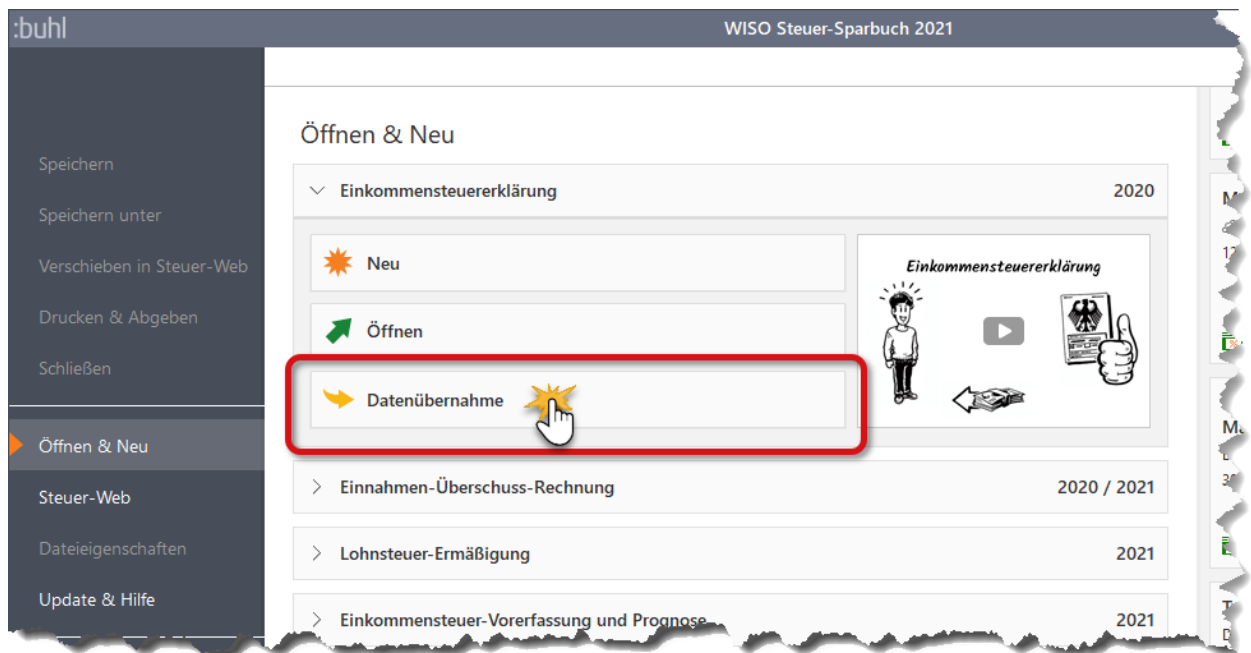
:buhl

WISO Steuer-Sparbuch 2021

Speichern

Speichern unter

Verschieben in Steuer-Web

Drucken & Abgeben

Schließen

Öffnen & Neu

Steuer-Web

Dateieigenschaften

Update & Hilfe

Öffnen & Neu

Einkommensteuererklärung 2020

Neu

Öffnen

Datenübernahme

Einkommensteuererklärung

Einnahmen-Überschuss-Rechnung 2020 / 2021

Lohnsteuer-Ermäßigung 2021

Einkommensteuer-Vorerfassung und Prognose 2021